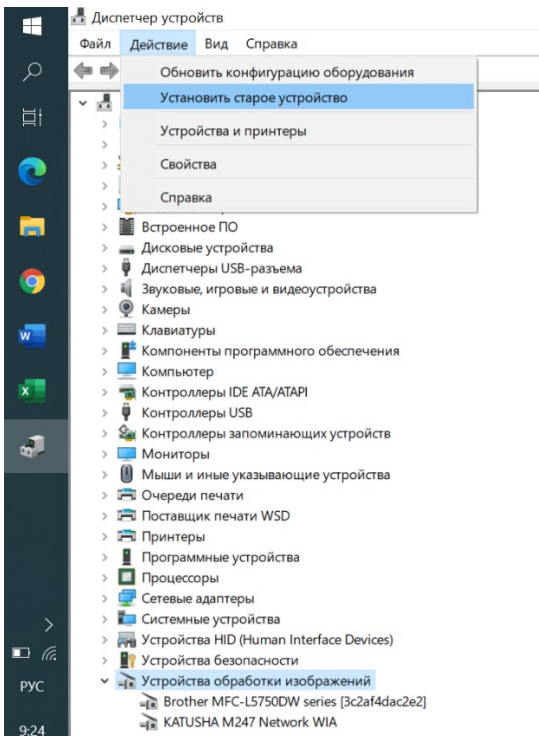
Диспетчер устройств

Файл Действие Вид Справка

Обновить конфигурацию оборудования
Установить старое устройство
Устройства и принтеры
Свойства
Справка

Встроенное ПО
Дисковые устройства
Диспетчеры USB-разъема
Звуковые, игровые и видеоустройства
Камеры
Клавиатуры
Компоненты программного обеспечения
Компьютер
Контроллеры IDE ATA/ATAPI
Контроллеры USB
Контроллеры запоминающих устройств
Мониторы
Мыши и иные указывающие устройства
Очереди печати
Поставщик печати WSD
Принтеры
Программные устройства
Процессоры
Сетевые адаптеры
Системные устройства
Устройства HID (Human Interface Devices)
Устройства безопасности
Устройства обработки изображений
Brother MFC-L5750DW series [3c2af4dac2e2]
KATUSHA M247 Network WIA

РУС
9:24